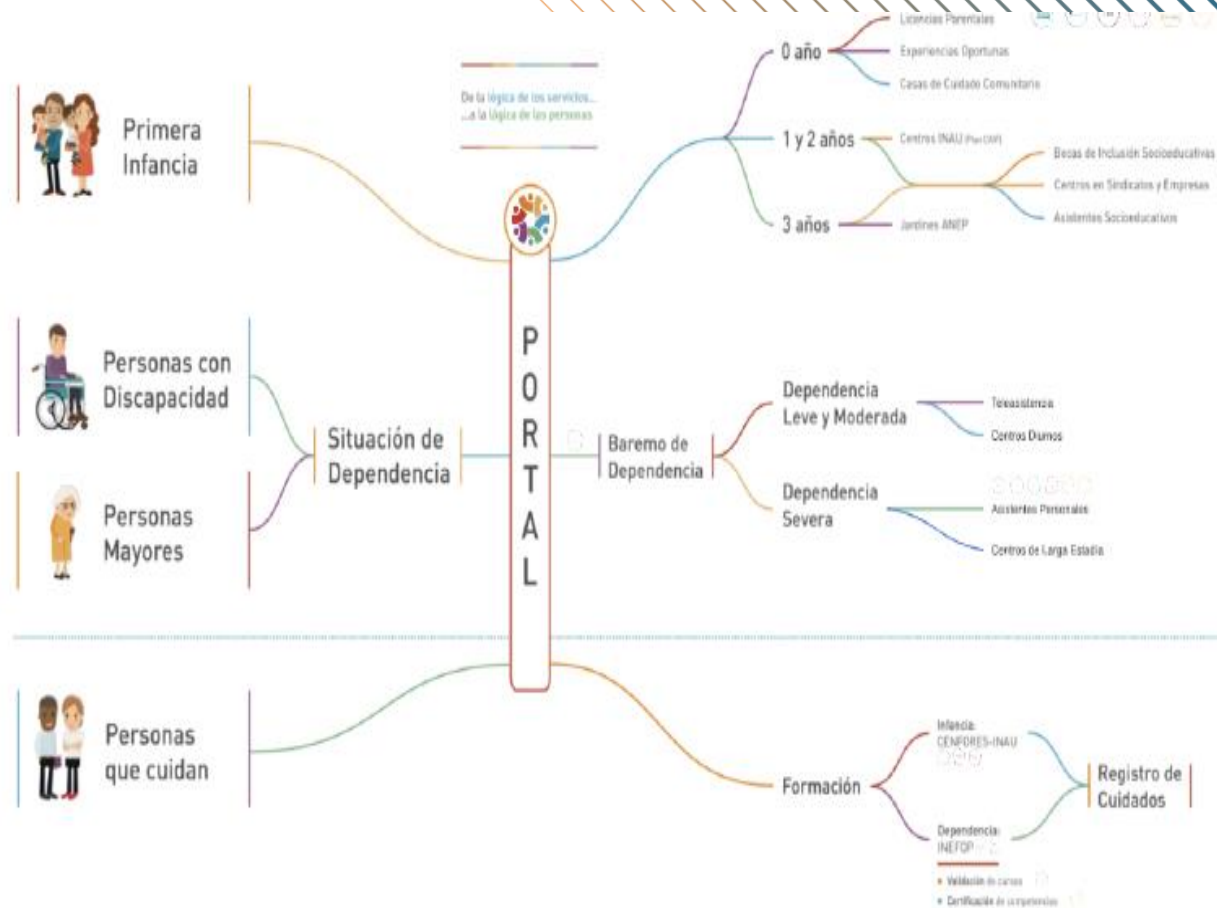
Primera Infancia

Personas con Discapacidad

Personas Mayores

Situación de Dependencia

Personas que cuidan

De la lógica de los servicios...
...a la lógica de las personas

PORTAL

0 año
Licencias Parentales
Experiencias Oportunas
Casas de Cuidado Comunitario

1 y 2 años
Centros INAU (Plan CAIF)

3 años
Jardines ANEP

Becas de Inclusión Socioeducativas
Centros en Sindicatos y Empresas
Asistentes Socioeducativos

Baremo de Dependencia

Dependencia Leve y Moderada
Teleasistencia
Centros Diurnos

Dependencia Severa
Asistentes Personales
Centros de Larga Estadía

Formación
Infancia: CENFORES-INAU
Dependencia: INEFOP
Registro de Cuidados

• Validación de cursos
• Certificación de competencias